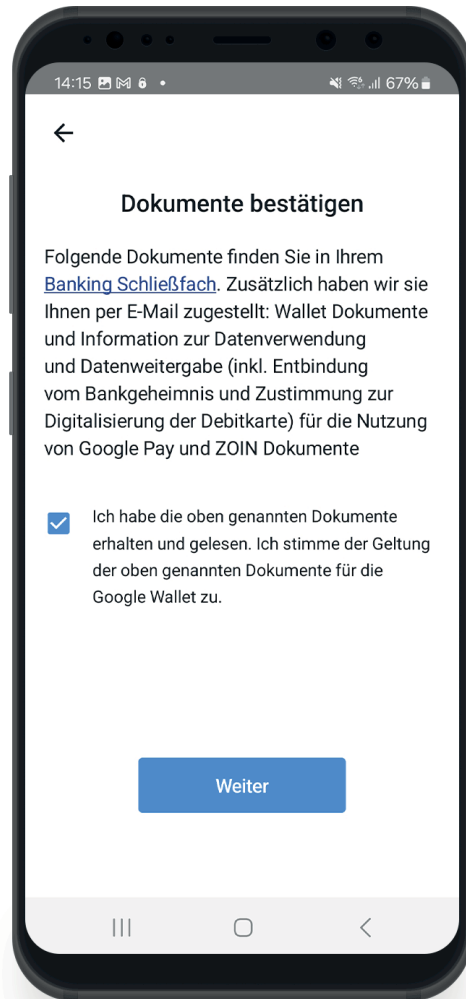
14:15 67%

Dokumente bestätigen

Folgende Dokumente finden Sie in Ihrem Banking Schließfach. Zusätzlich haben wir sie Ihnen per E-Mail zugestellt: Wallet Dokumente und Information zur Datenverwendung und Datenweitergabe (inkl. Entbindung vom Bankgeheimnis und Zustimmung zur Digitalisierung der Debitkarte) für die Nutzung von Google Pay und ZOIN Dokumente

Ich habe die oben genannten Dokumente erhalten und gelesen. Ich stimme der Geltung der oben genannten Dokumente für die Google Wallet zu.

Weiter